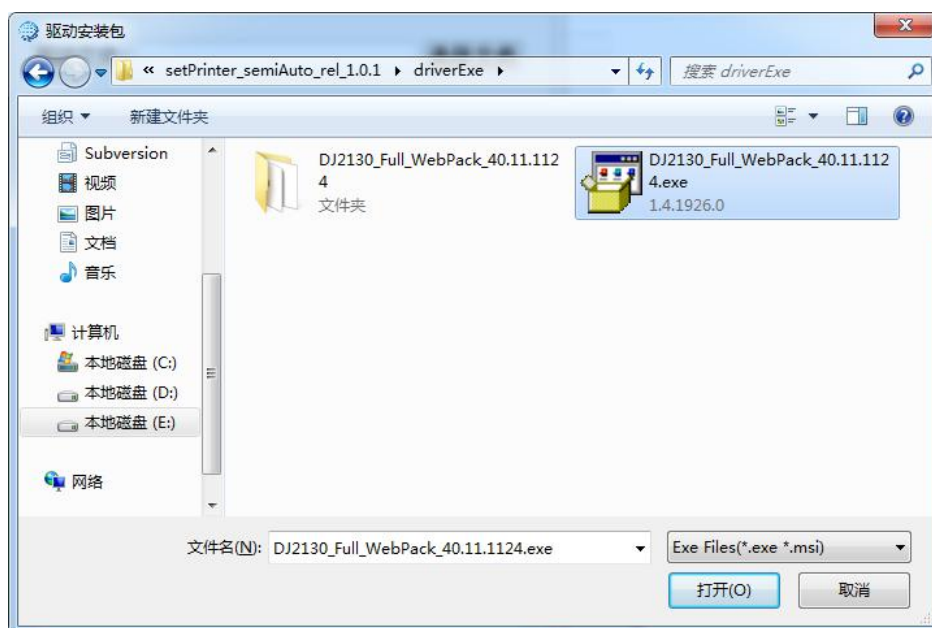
驱动安装包

« setPrinter_semiAuto_rel_1.0.1 ▸ driverExe ▸

搜索 driverExe

组织 ▾ 新建文件夹

Subversion
视频
图片
文档
音乐

计算机
本地磁盘 (C:)
本地磁盘 (D:)
本地磁盘 (E:)

网络

DJ2130_Full_WebPack_40.11.1124
文件夹

DJ2130_Full_WebPack_40.11.1124.exe
1.4.1926.0

文件名(N): DJ2130_Full_WebPack_40.11.1124.exe

Exe Files(*.exe *.msi)

打开(O) 取消